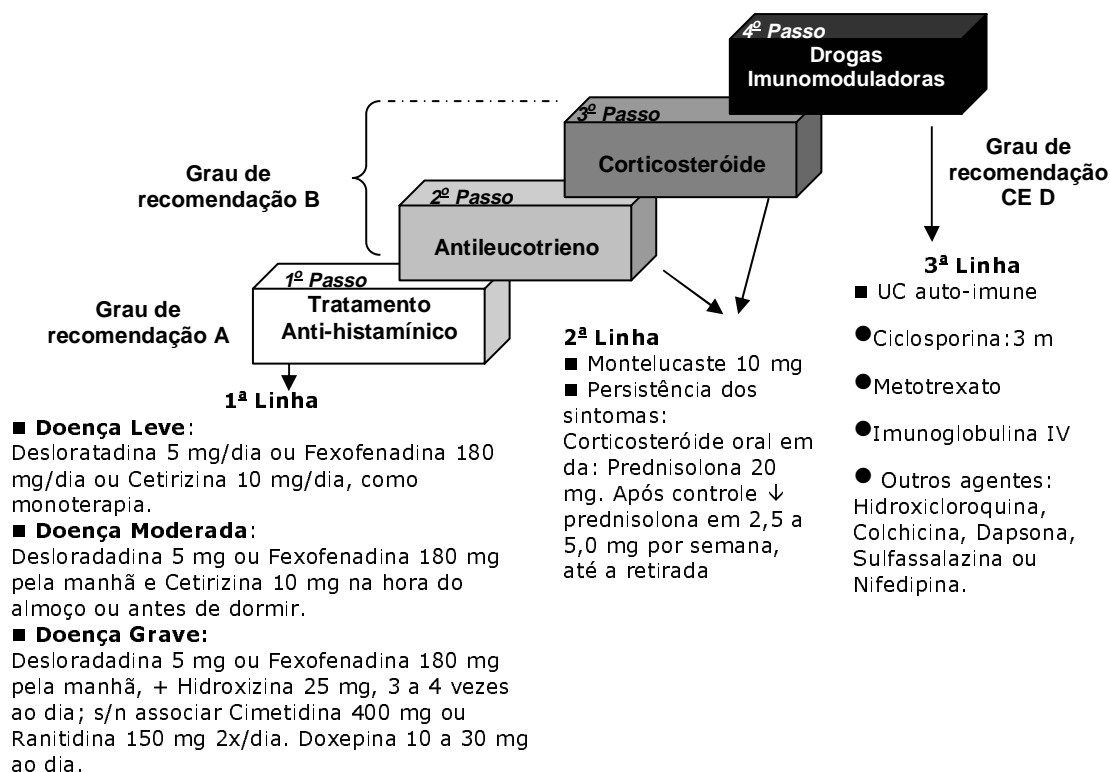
4º Passo
Drogas Imunomoduladoras

3º Passo
Corticosteróide

2º Passo
Antileucotrieno

1º Passo
Tratamento Anti-histamínico

Grau de recomendação B

Grau de recomendação A

Grau de recomendação CE D

1ª Linha
■ Doença Leve:
Desloratadina 5 mg/dia ou Fexofenadina 180 mg/dia ou Cetirizina 10 mg/dia, como monoterapia.
■ Doença Moderada:
Desloradadina 5 mg ou Fexofenadina 180 mg pela manhã e Cetirizina 10 mg na hora do almoço ou antes de dormir.
■ Doença Grave:
Desloradadina 5 mg ou Fexofenadina 180 mg pela manhã, + Hidroxizina 25 mg, 3 a 4 vezes ao dia; s/n associar Cimetidina 400 mg ou Ranitidina 150 mg 2x/dia. Doxepina 10 a 30 mg ao dia.

2ª Linha
■ Montelucaste 10 mg
■ Persistência dos sintomas: Corticosteróide oral em da: Prednisolona 20 mg. Após controle ↓ prednisolona em 2,5 a 5,0 mg por semana, até a retirada

3ª Linha
■ UC auto-imune
●Ciclosporina:3 m
●Metotrexato
●Imunoglobulina IV
● Outros agentes: Hidroxicloroquina, Colchicina, Dapsona, Sulfassalazina ou Nifedipina.